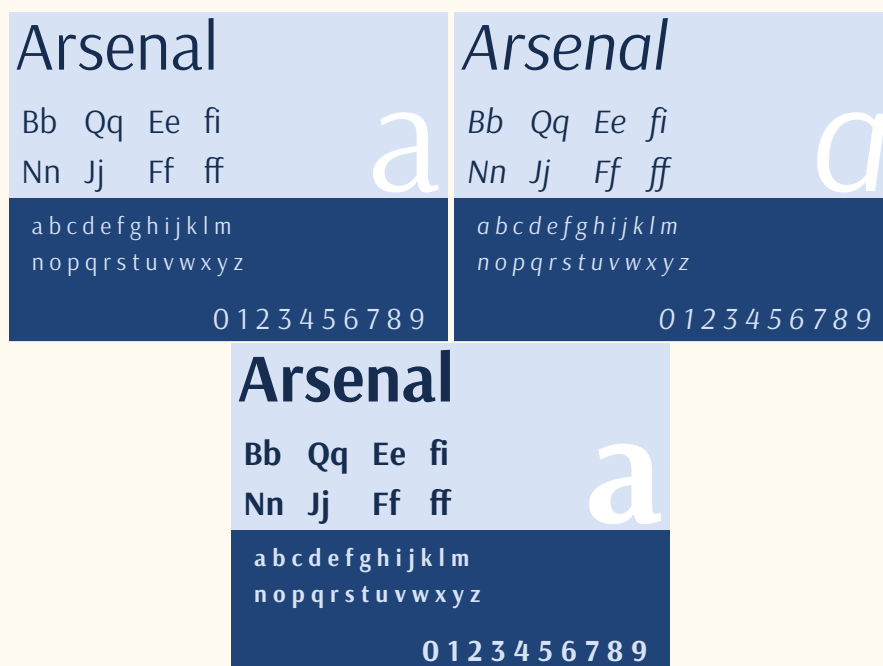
Arsenal

Bb Qq Ee fi
Nn Jj Ff ff

a

a b c d e f g h i j k l m
n o p q r s t u v w x y z

0 1 2 3 4 5 6 7 8 9

Arsenal

Bb Qq Ee fi
Nn Jj Ff ff

a

a b c d e f g h i j k l m
n o p q r s t u v w x y z

0 1 2 3 4 5 6 7 8 9

Arsenal

Bb Qq Ee fi
Nn Jj Ff ff

a

a b c d e f g h i j k l m
n o p q r s t u v w x y z

0 1 2 3 4 5 6 7 8 9